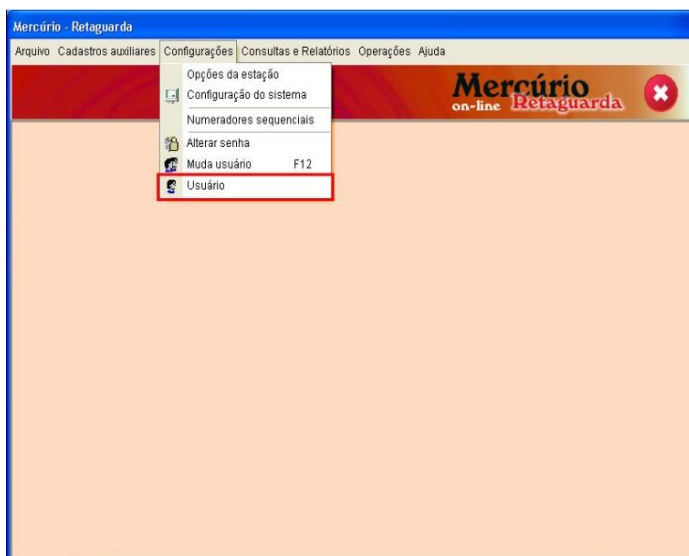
Mercúrio - Retaguarda

Arquivo Cadastros auxiliares Configurações Consultas e Relatórios Operações Ajuda

Opções da estação
Configuração do sistema
Numeradores sequenciais
Alterar senha
Muda usuário F12
Usuário

Mercúrio on-line Retaguarda